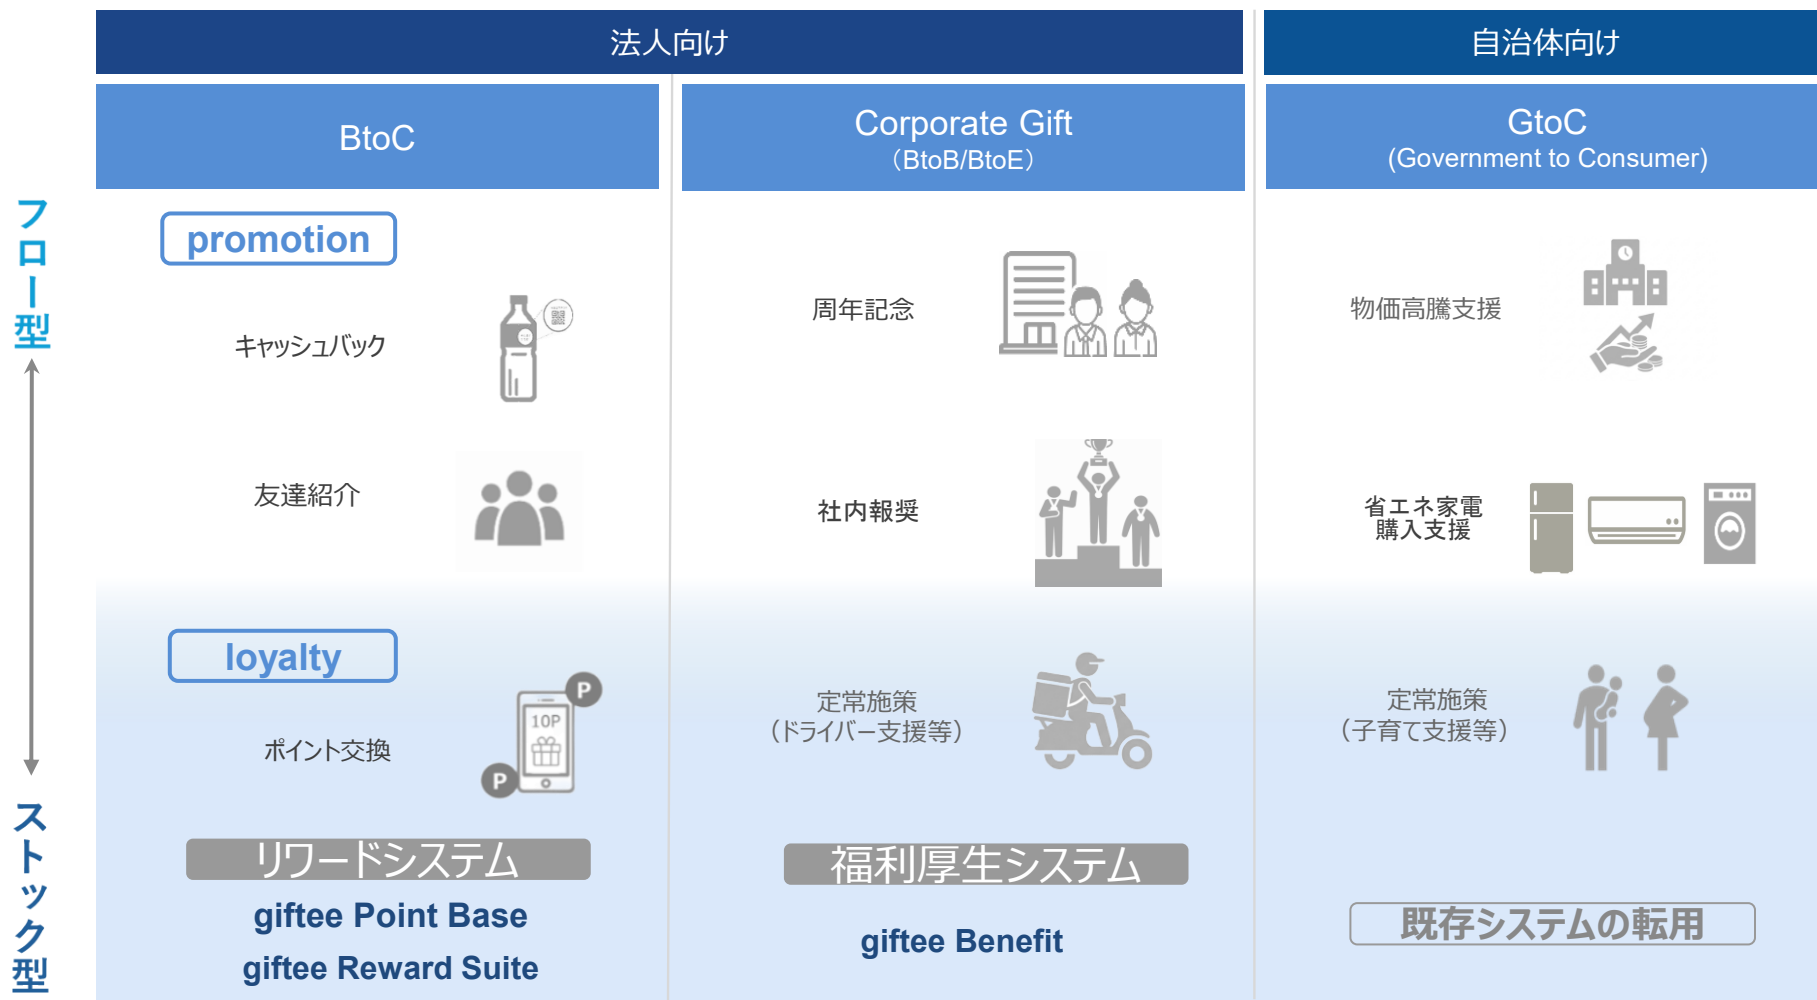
法人向け

自治体向け

BtoC

Corporate Gift
（BtoB/BtoE）

GtoC
(Government to Consumer)

フロー型

ストック型

promotion

キャッシュバック

友達紹介

loyalty

ポイント交換

10P

P

P

リワードシステム

giftee Point Base

giftee Reward Suite

周年記念

社内報奨

定常施策
（ドライバー支援等）

福利厚生システム

giftee Benefit

物価高騰支援

省エネ家電
購入支援

定常施策
（子育て支援等）

既存システムの転用